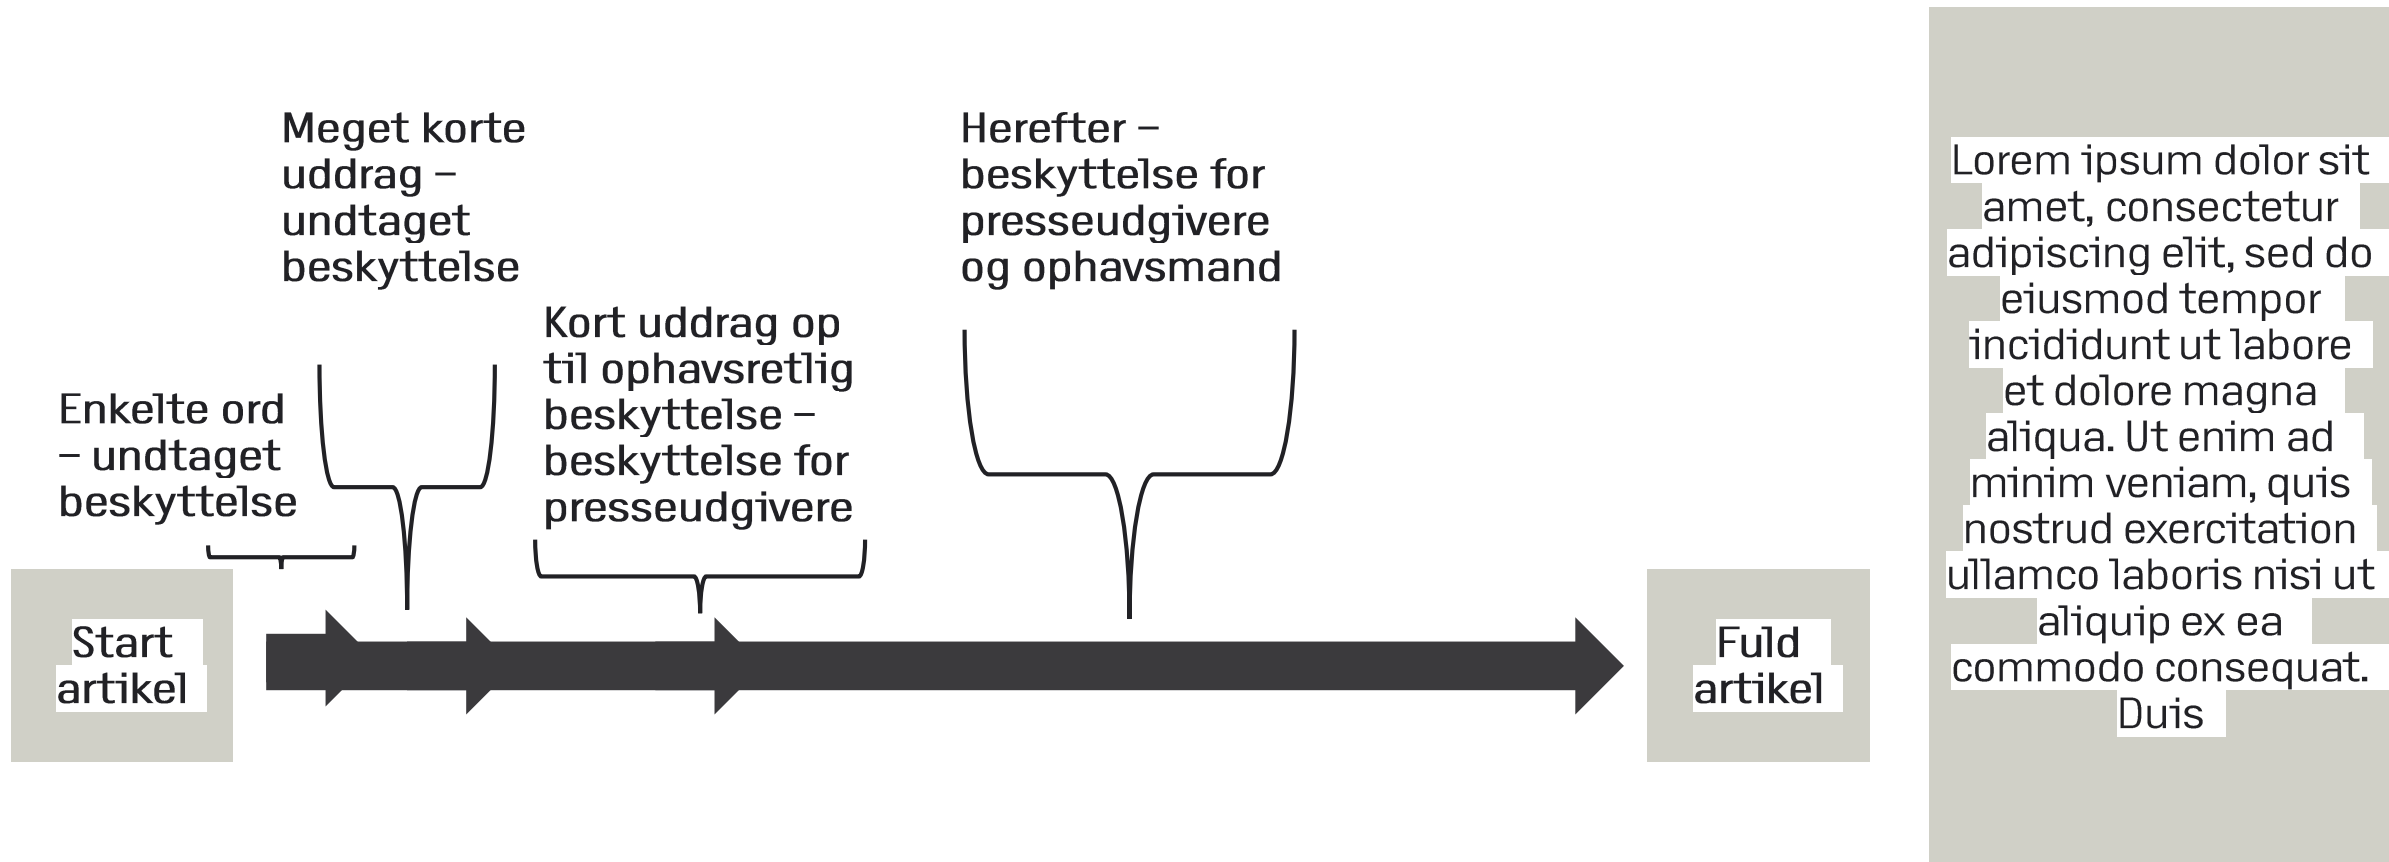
Meget korte uddrag – undtaget beskyttelse

Herefter – beskyttelse for presseudgivere og ophavsmand

Kort uddrag op til ophavsretlig beskyttelse – beskyttelse for presseudgivere

Enkelte ord – undtaget beskyttelse

Start artikel

Fuld artikel

Lorem ipsum dolor sit amet, consectetur adipiscing elit, sed do eiusmod tempor incididunt ut labore et dolore magna aliqua. Ut enim ad minim veniam, quis nostrud exercitation ullamco laboris nisi ut aliquip ex ea commodo consequat. Duis